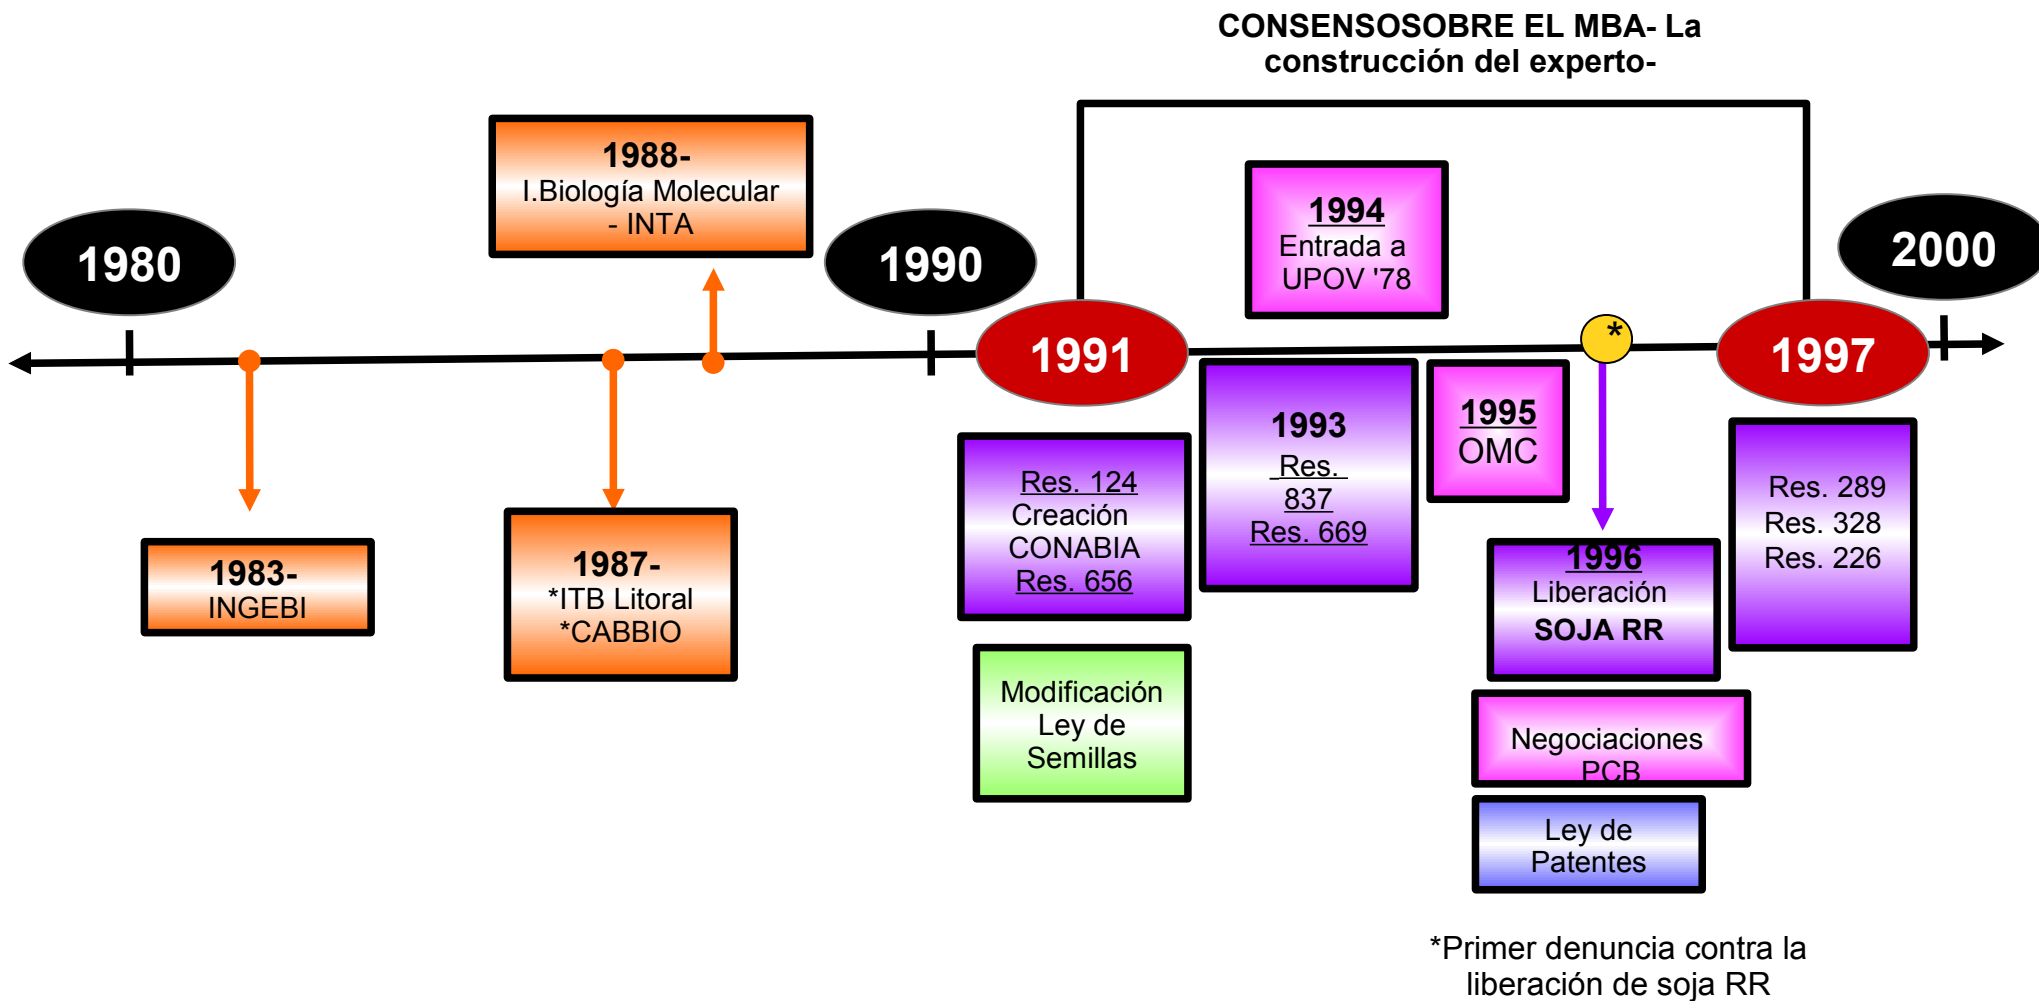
CONSENSOSOBRE EL MBA- La construcción del experto-

1980

1988- I.Biología Molecular - INTA

1990

1994 Entrada a UPOV '78

2000

1991

*

1997

1983- INGEBI

1987- *ITB Litoral *CABBIO

Res. 124 Creación CONABIA Res. 656

1993 Res. 837 Res. 669

1995 OMC

1996 Liberación SOJA RR

Res. 289 Res. 328 Res. 226

Modificación Ley de Semillas

Negociaciones PCB

Ley de Patentes

*Primer denuncia contra la liberación de soja RR